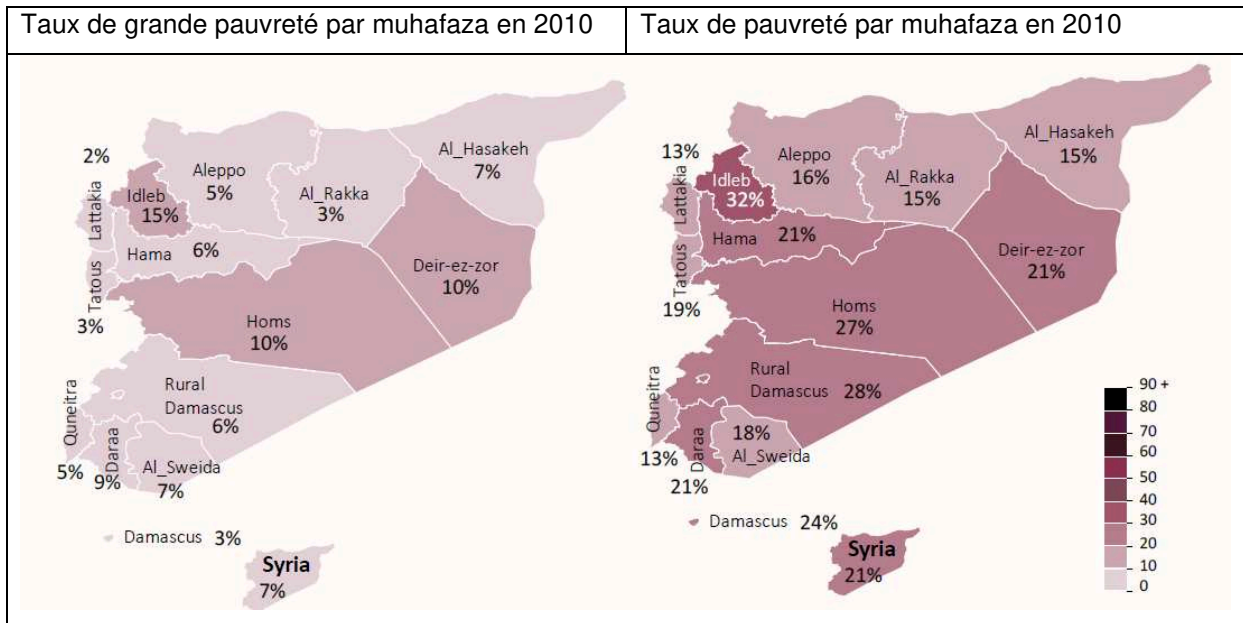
| Taux de grande pauvreté par muhafaza en 2010 | Taux de pauvreté par muhafaza en 2010 |
|---|---|

2%
Lattakia
Idleb 15%
Aleppo 5%
Al_Rakka 3%
Al_Hasakeh 7%
Hama 6%
Tatous
3%
Deir-ez-zor 10%
Homs 10%
Rural Damascus 6%
Quneitra
5%
Daraa
9%
Al_Sweida 7%
Damascus 3%
Syria 7%

13%
Lattakia
Idleb 32%
Aleppo 16%
Al_Rakka 15%
Al_Hasakeh 15%
Hama 21%
Tatous
19%
Deir-ez-zor 21%
Homs 27%
Rural Damascus 28%
Quneitra
13%
Daraa
21%
18%
Al_Sweida
Damascus 24%
Syria 21%

90 +
80
70
60
50
40
30
20
10
0